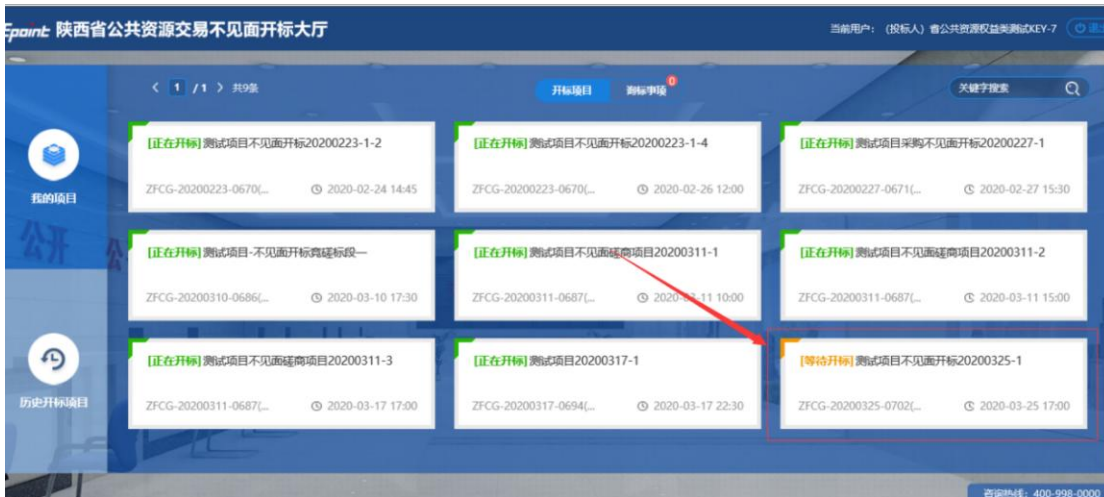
Epoint 陕西省公共资源交易不见面开标大厅

当前用户：（投标人）省公共资源权益测试KEY-7 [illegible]

< 1 /1 > 共9条

开标项目 测标事项 0

关键字搜索

我的项目

历史开标项目

[正在开标] 测试项目不见面开标20200223-1-2
ZFCG-20200223-0670(... 2020-02-24 14:45

[正在开标] 测试项目不见面开标20200223-1-4
ZFCG-20200223-0670(... 2020-02-26 12:00

[正在开标] 测试项目采购不见面开标20200227-1
ZFCG-20200227-0671(... 2020-02-27 15:30

[正在开标] 测试项目-不见面开标竞磋标段一
ZFCG-20200310-0686(... 2020-03-10 17:30

[正在开标] 测试项目不见面磋商项目20200311-1
ZFCG-20200311-0687(... 2020-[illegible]-11 10:00

[正在开标] 测试项目不见面磋商项目20200311-2
ZFCG-20200311-0687(... 2020-03-11 15:00

[正在开标] 测试项目不见面磋商项目20200311-3
ZFCG-20200311-0687(... 2020-03-17 17:00

[正在开标] 测试项目20200317-1
ZFCG-20200317-0694(... 2020-03-17 22:30

[等待开标] 测试项目不见面开标20200325-1
ZFCG-20200325-0702(... 2020-03-25 17:00

资询热线：400-998-0000